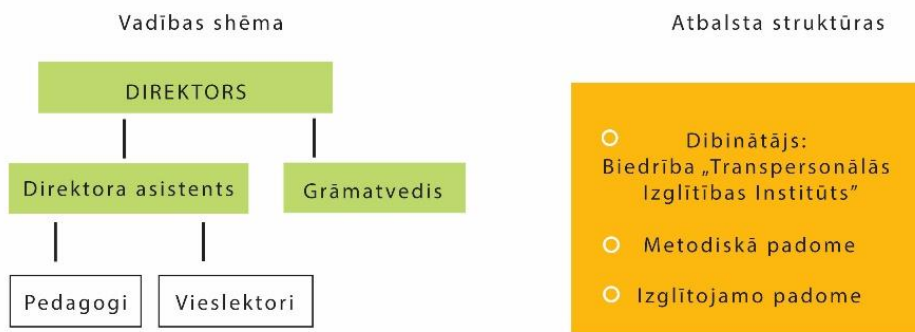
Vadības shēma

DIREKTORS

Direktora asistents

Grāmatvedis

Pedagogi

Vieslektori

Atbalsta struktūras

Dibinātājs: Biedrība „Transpersonālās Izglītības Institūts"

Metodiskā padome

Izglītojamo padome